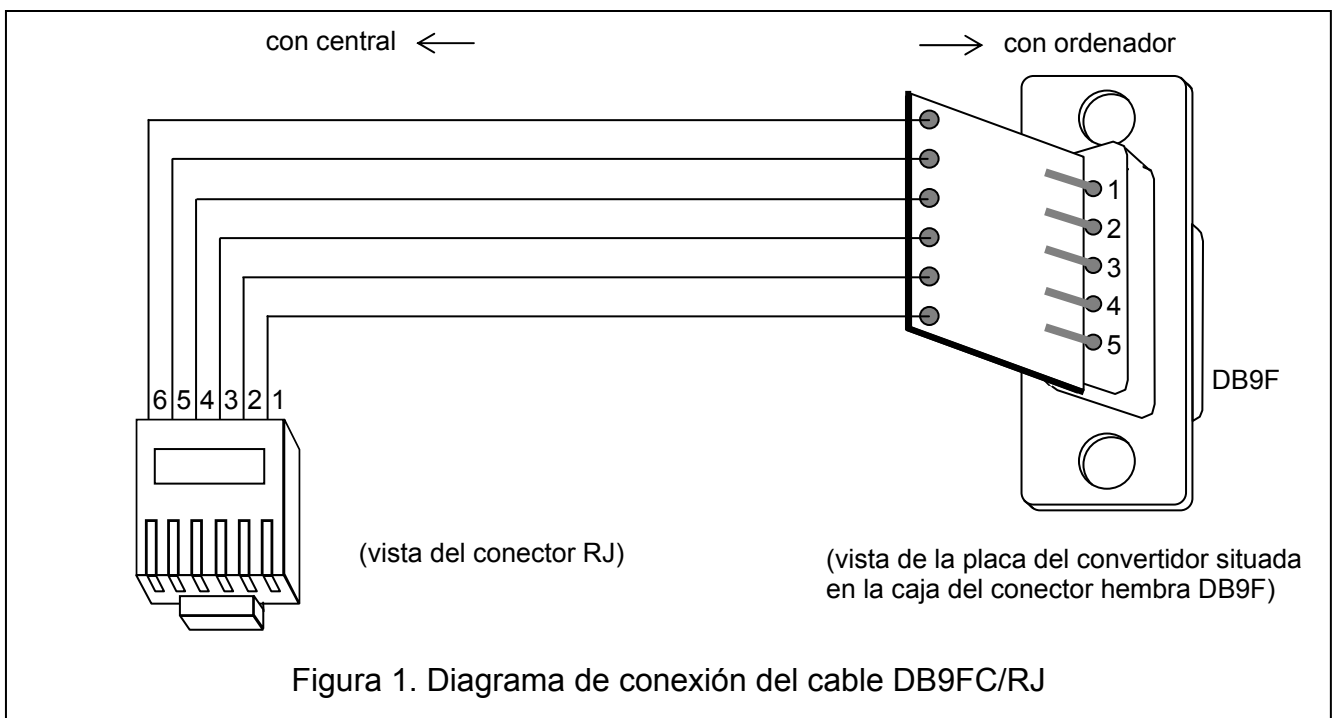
con central ⟵

⟶ con ordenador

1
2
3
4
5

DB9F

6 5 4 3 2 1

(vista del conector RJ)

(vista de la placa del convertidor situada en la caja del conector hembra DB9F)

Figura 1. Diagrama de conexión del cable DB9FC/RJ